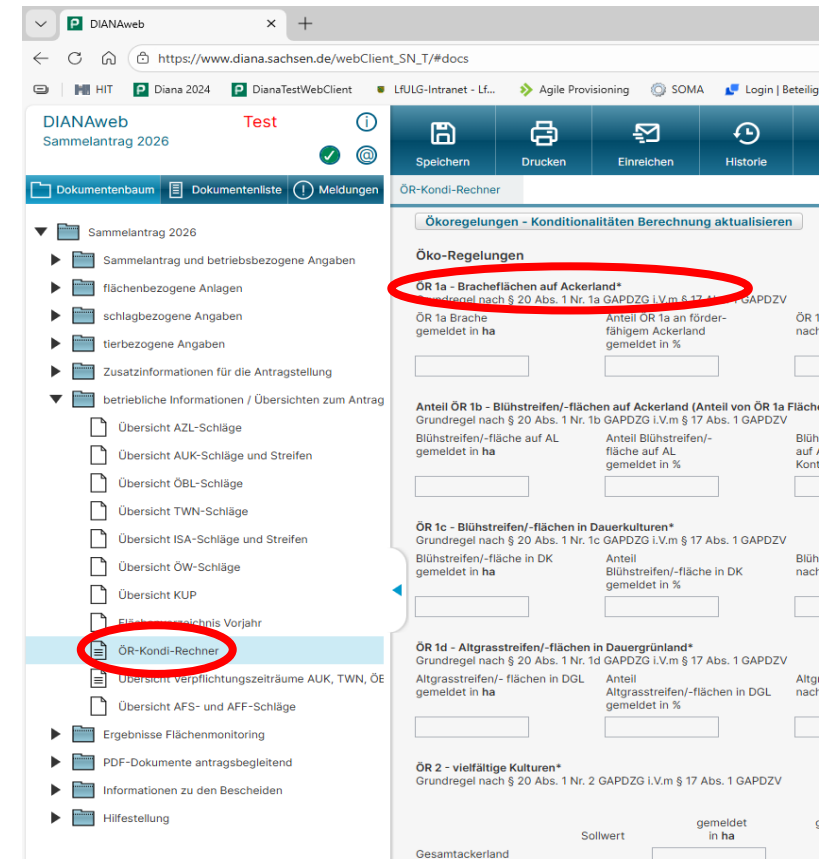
DIANAweb ×
+
https://www.diana.sachsen.de/webClient_SN_T/#docs
HIT | Diana 2024 | DianaTestWebClient | LfULG-Intranet - Lf... | Agile Provisioning | SOMA | Login | Beteilig

DIANAweb
Sammelantrag 2026
Test

Speichern | Drucken | Einreichen | Historie

Dokumentenbaum | Dokumentenliste | Meldungen

ÖR-Kondi-Rechner

Sammelantrag 2026
Sammelantrag und betriebsbezogene Angaben
flächenbezogene Anlagen
schlagbezogene Angaben
tierbezogene Angaben
Zusatzinformationen für die Antragstellung
betriebliche Informationen / Übersichten zum Antrag
Übersicht AZL-Schläge
Übersicht AUK-Schläge und Streifen
Übersicht ÖBL-Schläge
Übersicht TWN-Schläge
Übersicht ISA-Schläge und Streifen
Übersicht ÖW-Schläge
Übersicht KUP
Flächenverzeichnis Vorjahr
ÖR-Kondi-Rechner
Übersicht Verpflichtungszeiträume AUK, TWN, ÖB
Übersicht AFS- und AFF-Schläge
Ergebnisse Flächenmonitoring
PDF-Dokumente antragsbegleitend
Informationen zu den Bescheiden
Hilfestellung

Ökoregelungen - Konditionalitäten Berechnung aktualisieren

Öko-Regelungen

ÖR 1a - Brachefläche auf Ackerland*
Grundregel nach § 20 Abs. 1 Nr. 1a GAPDZG i.V.m § 17 Abs. 1 GAPDZV
ÖR 1a Brache gemeldet in ha
Anteil ÖR 1a an förderfähigem Ackerland gemeldet in %
ÖR 1 nach

Anteil ÖR 1b - Blühstreifen/-flächen auf Ackerland (Anteil von ÖR 1a Fläche
Grundregel nach § 20 Abs. 1 Nr. 1b GAPDZG i.V.m § 17 Abs. 1 GAPDZV
Blühstreifen/-fläche auf AL gemeldet in ha
Anteil Blühstreifen/-fläche auf AL gemeldet in %
Blüh auf A Kont

ÖR 1c - Blühstreifen/-flächen in Dauerkulturen*
Grundregel nach § 20 Abs. 1 Nr. 1c GAPDZG i.V.m § 17 Abs. 1 GAPDZV
Blühstreifen/-fläche in DK gemeldet in ha
Anteil Blühstreifen/-fläche in DK gemeldet in %
Blüh nach

ÖR 1d - Altgrasstreifen/-flächen in Dauergrünland*
Grundregel nach § 20 Abs. 1 Nr. 1d GAPDZG i.V.m § 17 Abs. 1 GAPDZV
Altgrasstreifen/- flächen in DGL gemeldet in ha
Anteil Altgrasstreifen/-flächen in DGL gemeldet in %
Altgr nach

ÖR 2 - vielfältige Kulturen*
Grundregel nach § 20 Abs. 1 Nr. 2 GAPDZG i.V.m § 17 Abs. 1 GAPDZV
Sollwert
gemeldet in ha
Gesamtackerland